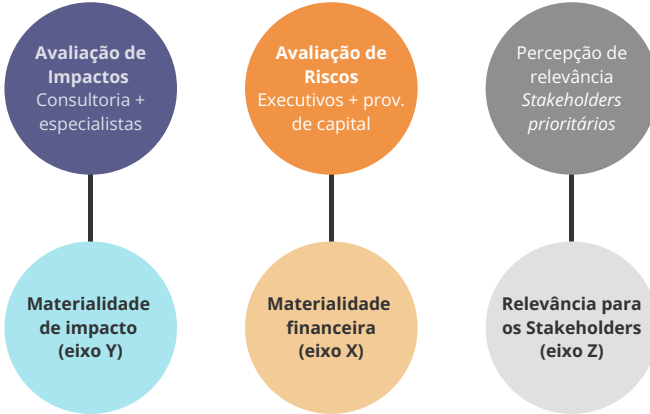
Avaliação de Impactos
Consultoria + especialistas

Materialidade de impacto (eixo Y)

Avaliação de Riscos
Executivos + prov. de capital

Materialidade financeira (eixo X)

Percepção de relevância
*Stakeholders prioritários*

Relevância para os Stakeholders (eixo Z)